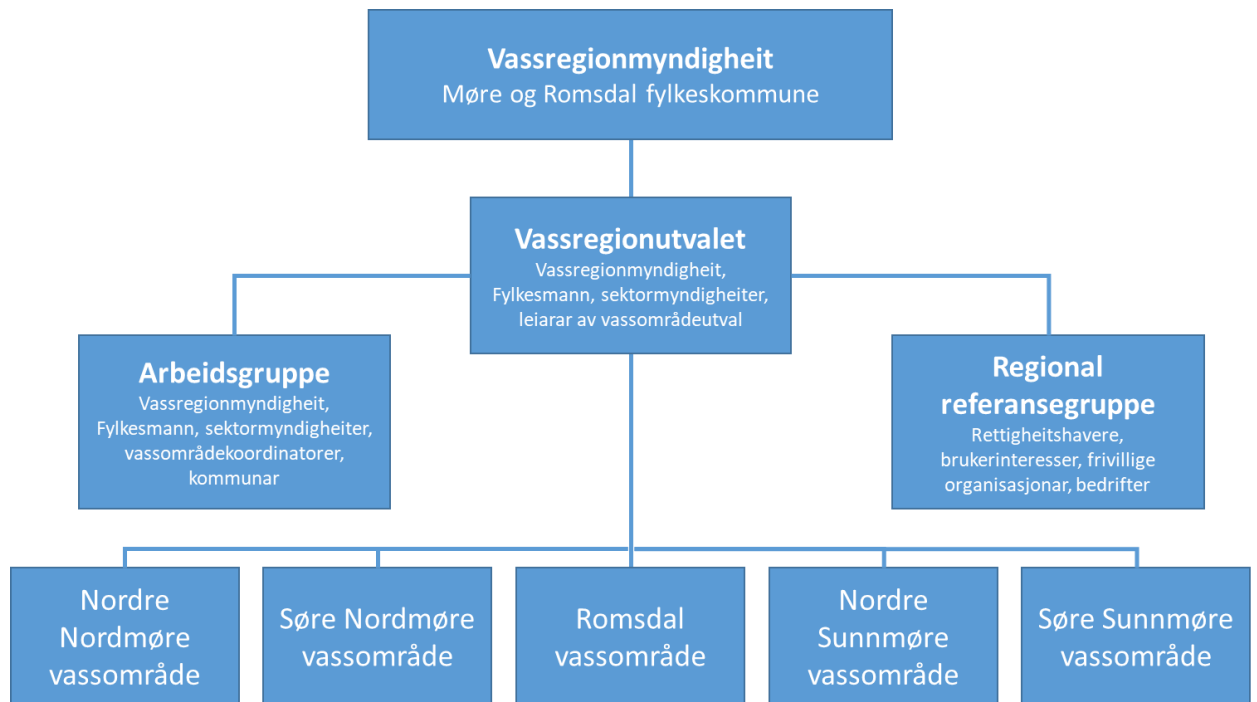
Vassregionmyndigheit
Møre og Romsdal fylkeskommune

Vassregionutvalet
Vassregionmyndigheit, Fylkesmann, sektormyndigheiter, leiarar av vassområdeutval

Arbeidsgruppe
Vassregionmyndigheit, Fylkesmann, sektormyndigheiter, vassområdekoordinatorer, kommunar

Regional referansegruppe
Rettigheitshavere, brukerinteresser, frivillige organisasjonar, bedrifter

Nordre Nordmøre vassområde

Søre Nordmøre vassområde

Romsdal vassområde

Nordre Sunnmøre vassområde

Søre Sunnmøre vassområde